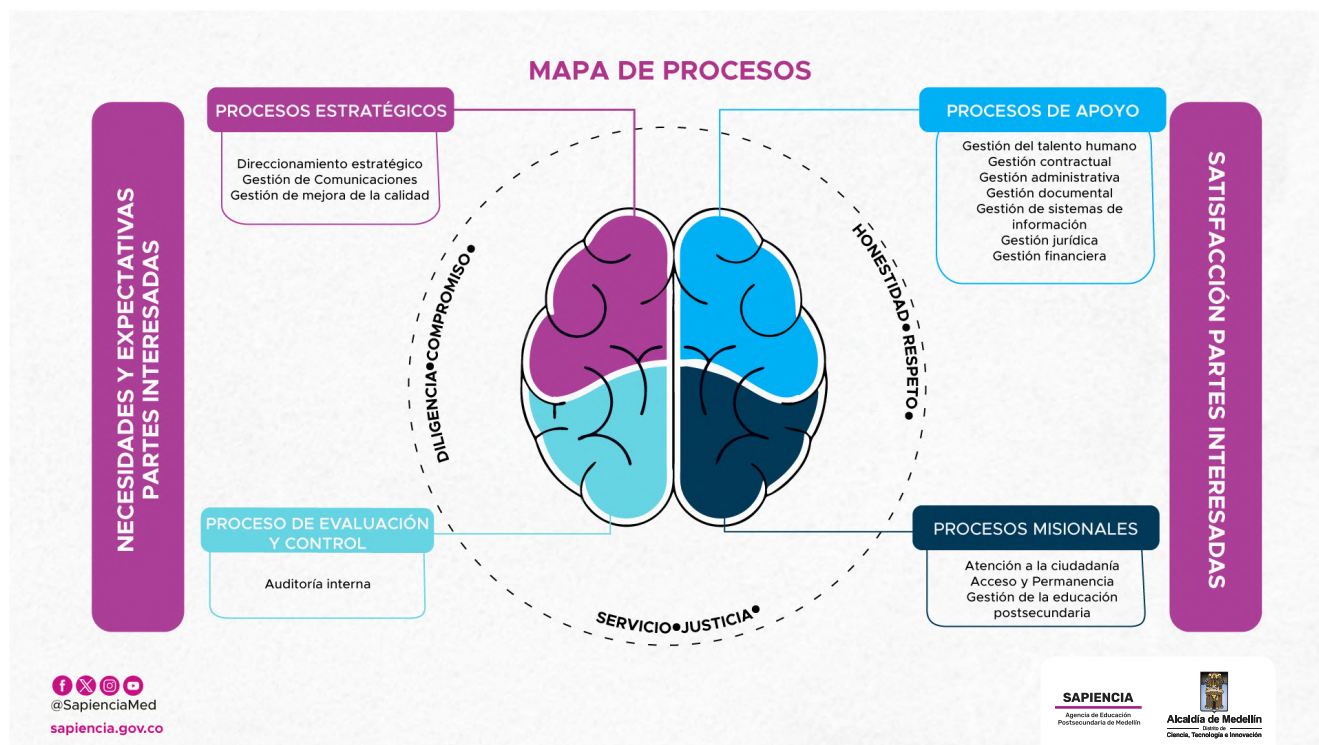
MAPA DE PROCESOS

NECESIDADES Y EXPECTATIVAS PARTES INTERESADAS

PROCESOS ESTRATÉGICOS

Direccionamiento estratégico
Gestión de Comunicaciones
Gestión de mejora de la calidad

PROCESOS DE APOYO

Gestión del talento humano
Gestión contractual
Gestión administrativa
Gestión documental
Gestión de sistemas de información
Gestión jurídica
Gestión financiera

SATISFACCIÓN PARTES INTERESADAS

DILIGENCIA●COMPROMISO●

HONESTIDAD●RESPETO●

SERVICIO●JUSTICIA●

PROCESO DE EVALUACIÓN Y CONTROL

Auditoría interna

PROCESOS MISIONALES

Atención a la ciudadanía
Acceso y Permanencia
Gestión de la educación postsecundaria

@SapienciaMed
sapiencia.gov.co

SAPIENCIA
Agencia de Educación Postsecundaria de Medellín

Alcaldía de Medellín
Distrito de Ciencia, Tecnología e Innovación